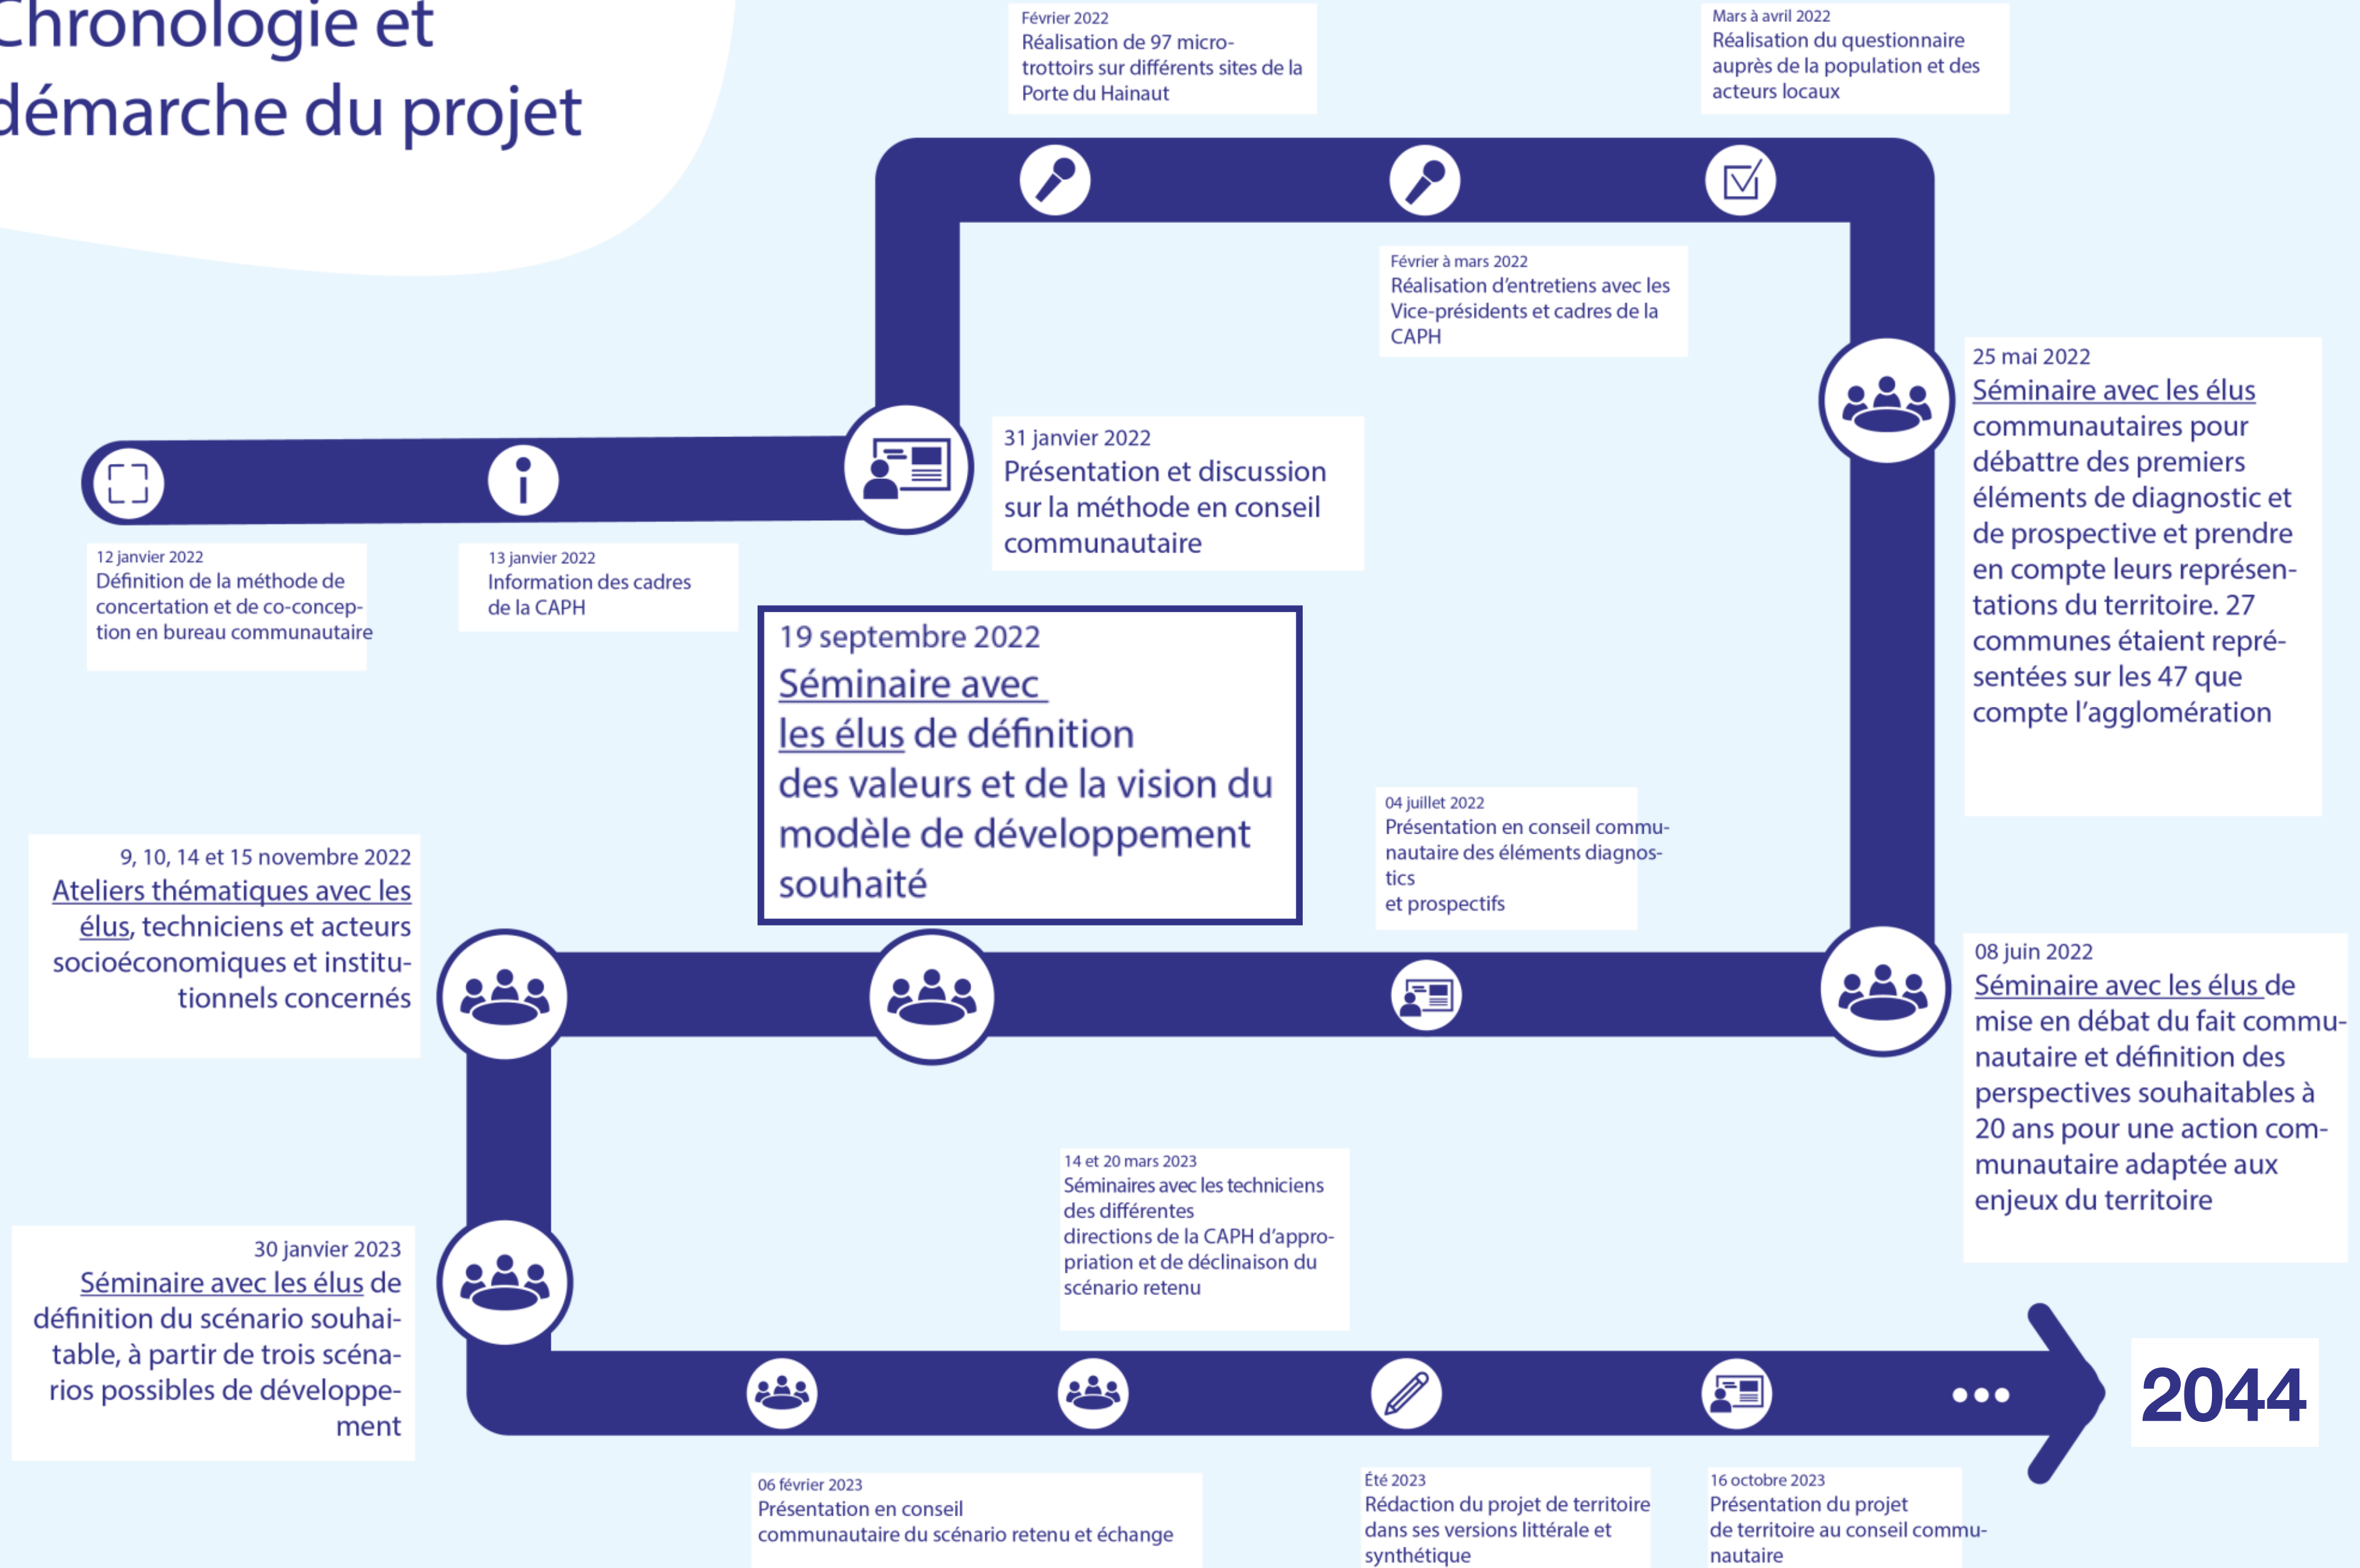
Chronologie et démarche du projet

Février 2022
Réalisation de 97 micro-trottoirs sur différents sites de la Porte du Hainaut

Mars à avril 2022
Réalisation du questionnaire auprès de la population et des acteurs locaux

Février à mars 2022
Réalisation d'entretiens avec les Vice-présidents et cadres de la CAPH

25 mai 2022
Séminaire avec les élus communautaires pour débattre des premiers éléments de diagnostic et de prospective et prendre en compte leurs représentations du territoire. 27 communes étaient représentées sur les 47 que compte l'agglomération

31 janvier 2022
Présentation et discussion sur la méthode en conseil communautaire

12 janvier 2022
Définition de la méthode de concertation et de co-conception en bureau communautaire

13 janvier 2022
Information des cadres de la CAPH

19 septembre 2022
Séminaire avec les élus de définition des valeurs et de la vision du modèle de développement souhaité

04 juillet 2022
Présentation en conseil communautaire des éléments diagnostics
et prospectifs

9, 10, 14 et 15 novembre 2022
Ateliers thématiques avec les élus, techniciens et acteurs socioéconomiques et institutionnels concernés

08 juin 2022
Séminaire avec les élus de mise en débat du fait communautaire et définition des perspectives souhaitables à 20 ans pour une action communautaire adaptée aux enjeux du territoire

14 et 20 mars 2023
Séminaires avec les techniciens des différentes
directions de la CAPH d'appropriation et de déclinaison du scénario retenu

30 janvier 2023
Séminaire avec les élus de définition du scénario souhaitable, à partir de trois scénarios possibles de développement

2044

06 février 2023
Présentation en conseil communautaire du scénario retenu et échange

Été 2023
Rédaction du projet de territoire dans ses versions littérale et synthétique

16 octobre 2023
Présentation du projet de territoire au conseil communautaire